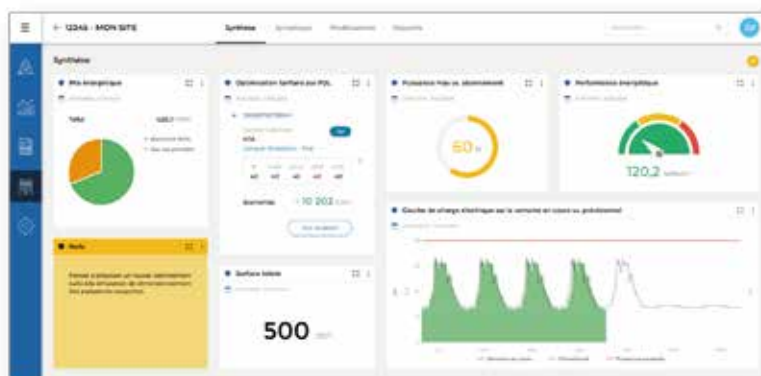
← 12345 - MON SITE

Synthèse

Synthèse

Mix énergétique

Total

Optimisation tarifaire par PDL

Économies

~ 10 203

Puissance max vs. abonnement

60

Performance énergétique

120,2

Courbe de charge électrique sur la semaine en cours vs. précédente

Avis

Surface totale

500